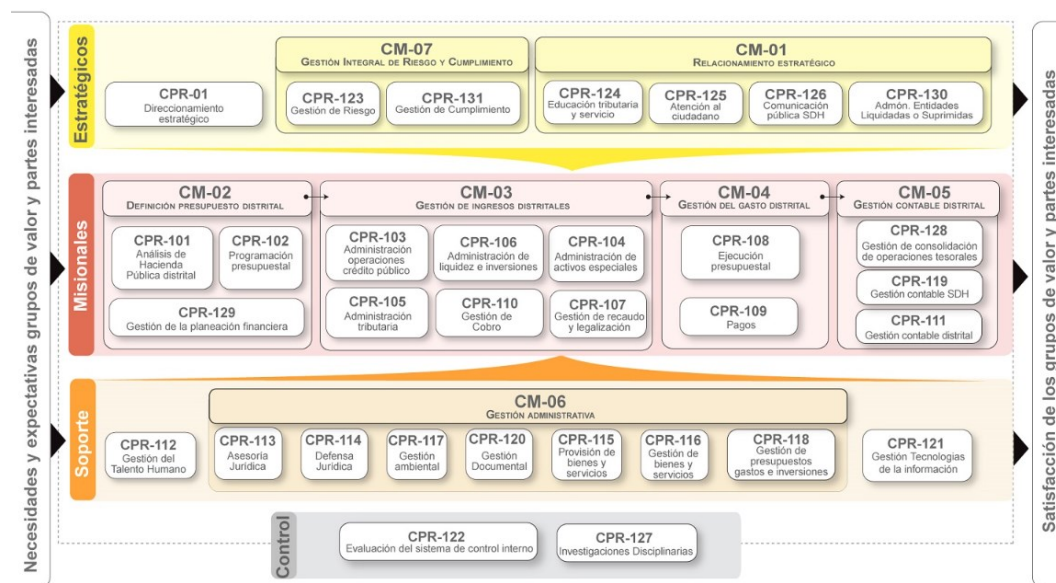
Necesidades y expectativas grupos de valor y partes interesadas

Estratégicos

CPR-01
Direccionamiento estratégico

CM-07
Gestión Integral de Riesgo y Cumplimiento

CPR-123
Gestión de Riesgo

CPR-131
Gestión de Cumplimiento

CM-01
Relacionamiento estratégico

CPR-124
Educación tributaria y servicio

CPR-125
Atención al ciudadano

CPR-126
Comunicación pública SDH

CPR-130
Admón. Entidades Liquidadas o Suprimidas

Misionales

CM-02
Definición presupuesto distrital

CPR-101
Análisis de Hacienda Pública distrital

CPR-102
Programación presupuestal

CPR-129
Gestión de la planeación financiera

CM-03
Gestión de ingresos distritales

CPR-103
Administración operaciones crédito público

CPR-106
Administración de liquidez e inversiones

CPR-104
Administración de activos especiales

CPR-105
Administración tributaria

CPR-110
Gestión de Cobro

CPR-107
Gestión de recaudo y legalización

CM-04
Gestión del gasto distrital

CPR-108
Ejecución presupuestal

CPR-109
Pagos

CM-05
Gestión contable distrital

CPR-128
Gestión de consolidación de operaciones tesorales

CPR-119
Gestión contable SDH

CPR-111
Gestión contable distrital

Soporte

CPR-112
Gestión del Talento Humano

CM-06
Gestión administrativa

CPR-113
Asesoría Jurídica

CPR-114
Defensa Jurídica

CPR-117
Gestión ambiental

CPR-120
Gestión Documental

CPR-115
Provisión de bienes y servicios

CPR-116
Gestión de bienes y servicios

CPR-118
Gestión de presupuestos gastos e inversiones

CPR-121
Gestión Tecnologías de la información

Control

CPR-122
Evaluación del sistema de control interno

CPR-127
Investigaciones Disciplinarias

Satisfacción de los grupos de valor y partes interesadas